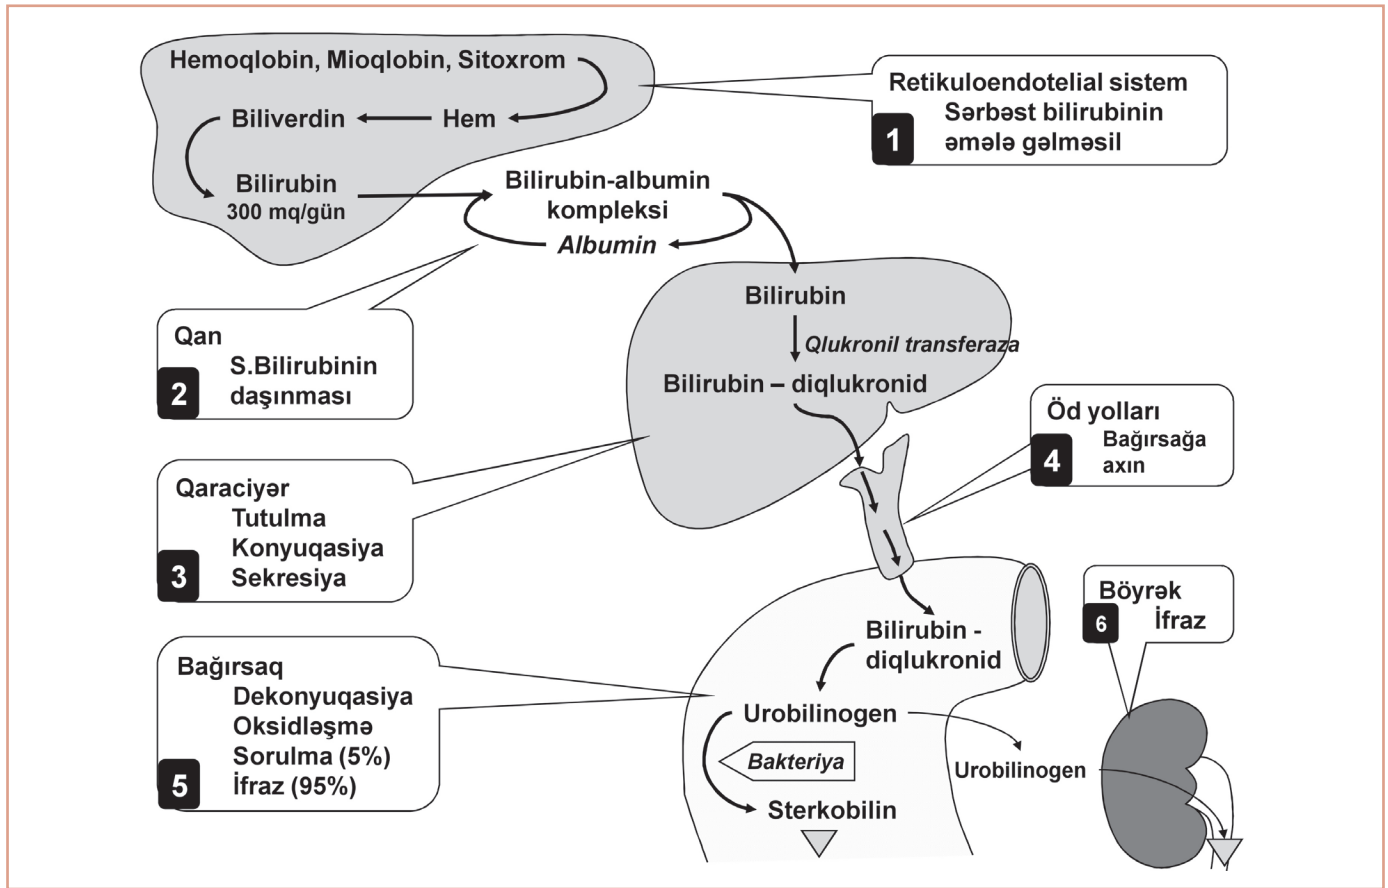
Hemoqlobin, Mioqlobin, Sitoxrom

Biliverdin

Hem

Bilirubin
300 mq/gün

Bilirubin-albumin kompleksi

Albumin

Retikuloendotelial sistem
1 Sərbəst bilirubinin əmələ gəlməsil

Qan
2 S.Bilirubinin daşınması

Bilirubin

Qlukronil transferaza

Bilirubin – diqlukronid

Öd yolları
4 Bağırsağa axın

Qaraciyər
3 Tutulma
Konyuqasiya
Sekresiya

Bilirubin - diqlukronid

Böyrək
6 İfraz

Bağırsaq
5 Dekonyuqasiya
Oksidləşmə
Sorulma (5%)
İfraz (95%)

Urobilinogen

Bakteriya

Urobilinogen

Sterkobilin